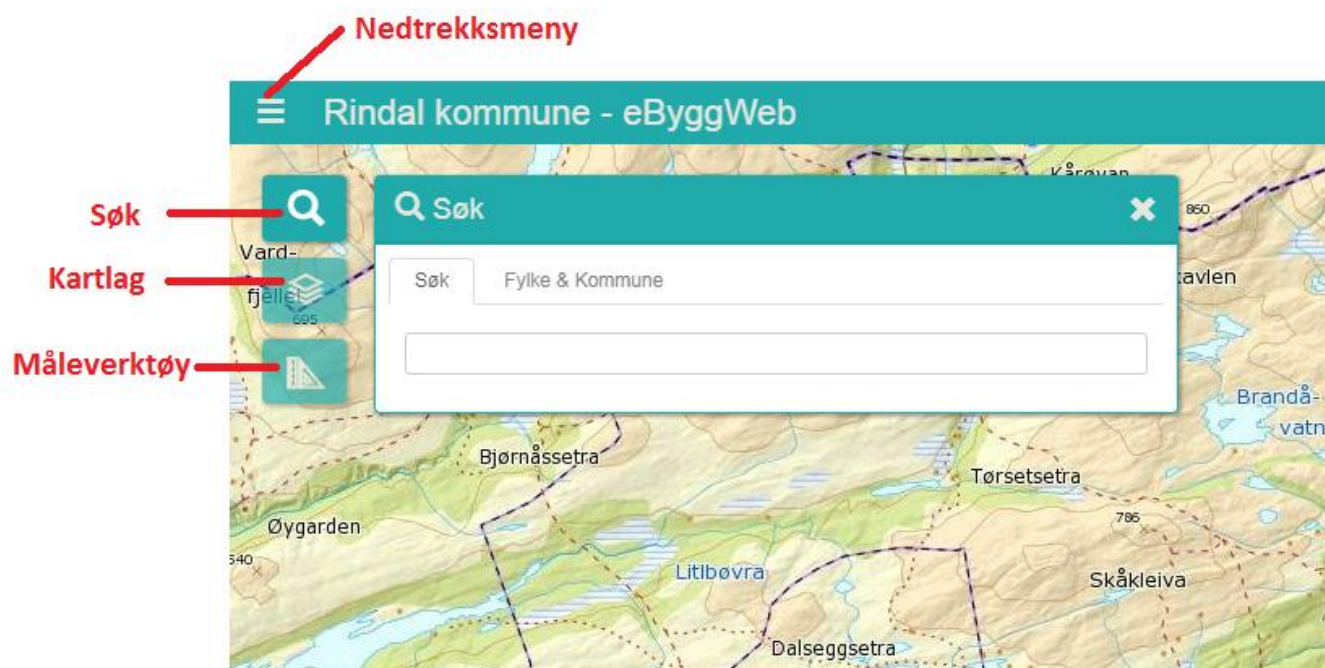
Nedtrekksmeny

Rindal kommune - eByggWeb

Søk

Kartlag

Måleverktøy

Søk

Søk

Fylke & Kommune

Kårgvan

860

Vard-

fjellet

695

kavlen

Brandå-

vatn

Bjørnåssetra

Tørsetsetra

Øygarden

786

540

Litlbøvra

Skåkleiva

Dalseggsetra